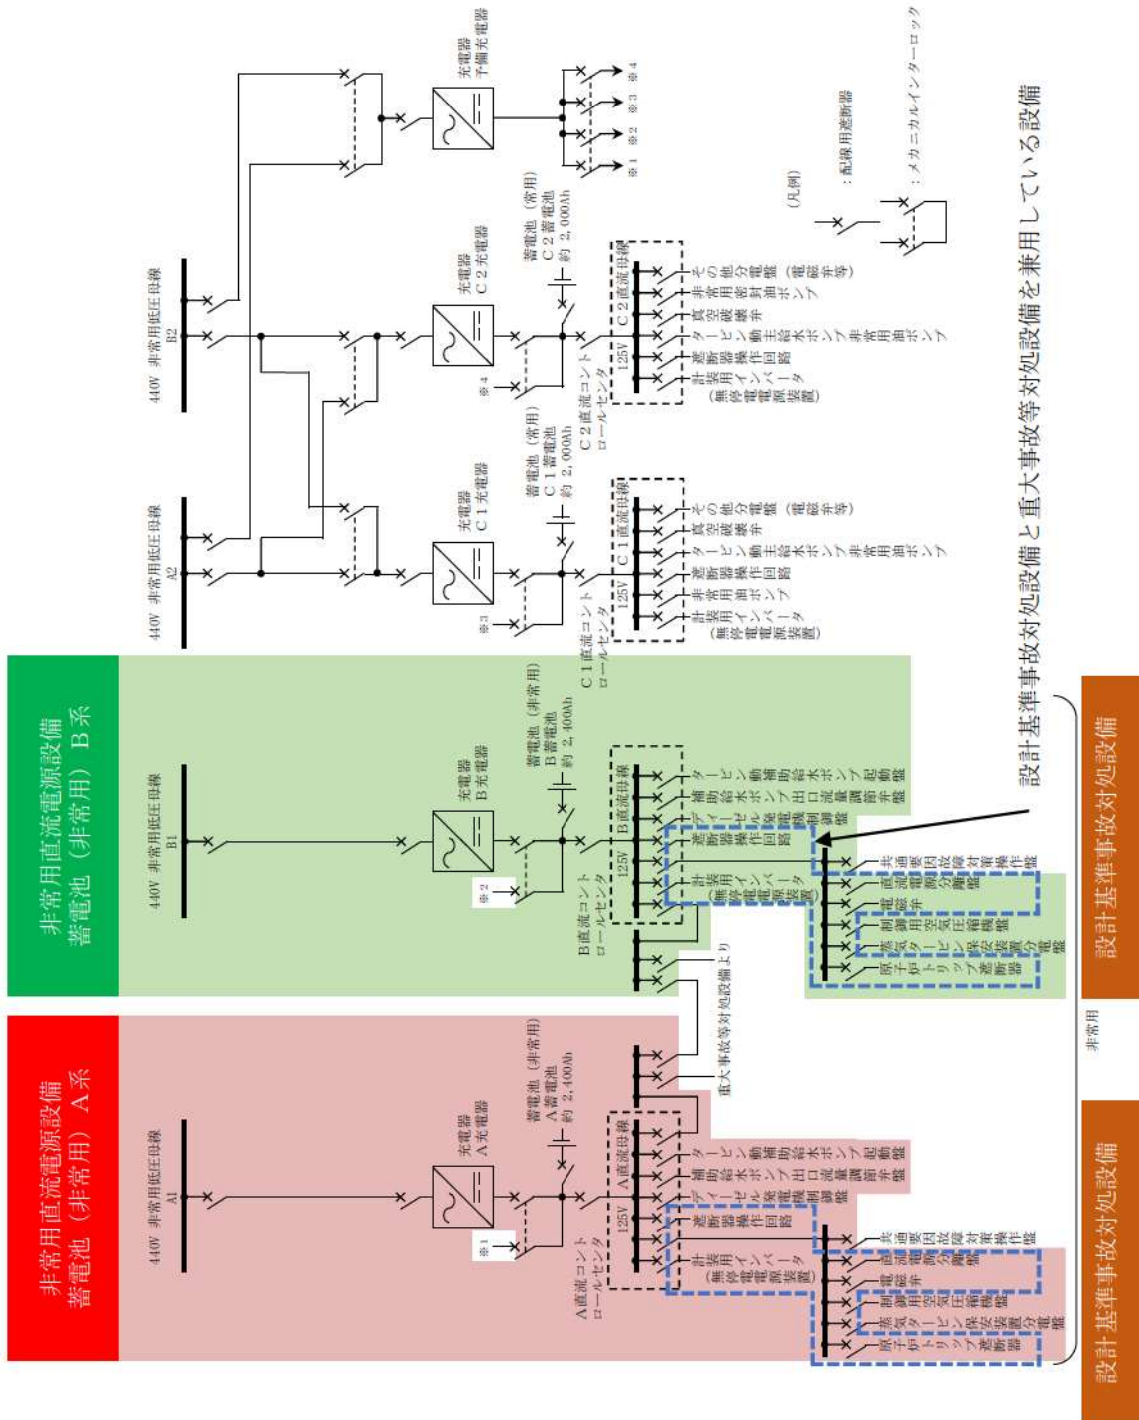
非常用直流電源設備
蓄電池（非常用）A系

非常用直流電源設備
蓄電池（非常用）B系

440V 非常用低圧母線 A1

充電器
A充電器

蓄電池（非常用）
A蓄電池
約 2,400Ah

※1

A直流コントロールセンタ

125V

A直流母線

タービン動補助給水ポンプ起動盤
補助給水ポンプ出口流量調節弁盤
ディーゼル発電機制御盤
遮断器操作回路
計装用インバータ（無停電電源装置）

共通要因故障対策操作盤
直流電源分離盤
電磁弁
制御用空気圧縮機盤
蒸気タービン保安装置分電盤
原子炉トリップ遮断器

重大事故等対処設備より

440V 非常用低圧母線 B1

充電器
B充電器

蓄電池（非常用）
B蓄電池
約 2,400Ah

※2

B直流コントロールセンタ

125V

B直流母線

タービン動補助給水ポンプ起動盤
補助給水ポンプ出口流量調節弁盤
ディーゼル発電機制御盤
遮断器操作回路
計装用インバータ（無停電電源装置）

共通要因故障対策操作盤
直流電源分離盤
電磁弁
制御用空気圧縮機盤
蒸気タービン保安装置分電盤
原子炉トリップ遮断器

440V 非常用低圧母線 A2

充電器
C1充電器

蓄電池（常用）
C1蓄電池
約 2,000Ah

※3

C1直流コントロールセンタ

125V

C1直流母線

その他分電盤（電磁弁等）
真空破壊弁
タービン動主給水ポンプ非常用油ポンプ
遮断器操作回路
非常用油ポンプ
計装用インバータ（無停電電源装置）

440V 非常用低圧母線 B2

充電器
C2充電器

蓄電池（常用）
C2蓄電池
約 2,000Ah

※4

C2直流コントロールセンタ

125V

C2直流母線

その他分電盤（電磁弁等）
非常用密封油ポンプ
真空破壊弁
タービン動主給水ポンプ非常用油ポンプ
遮断器操作回路
計装用インバータ（無停電電源装置）

充電器
予備充電器

※1 ※2 ※3 ※4

（凡例）
：配線用遮断器
：メカニカルインターロック

設計基準事故対処設備と重大事故等対処設備を兼用している設備

設計基準事故対処設備

非常用

設計基準事故対処設備